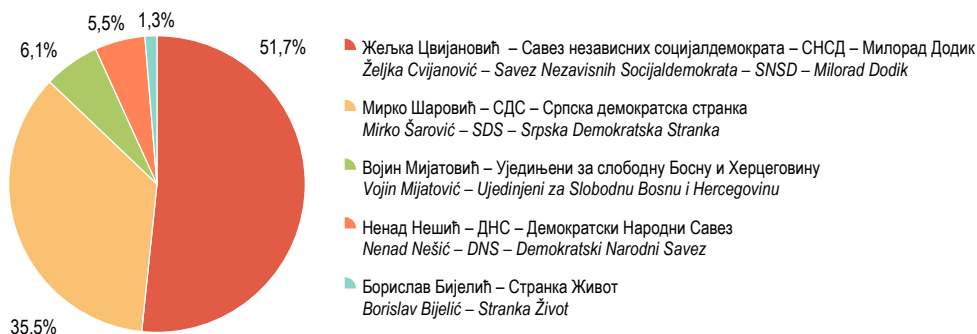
5,5%
1,3%
6,1%
51,7%
35,5%

Жељка Цвијановић – Савез независних социјалдемократа – СНСД – Милорад Додик
Željka Cvijanović – Savez Nezavisnih Socijaldemokrata – SNSD – Milorad Dodik

Мирко Шаровић – СДС – Српска демократска странка
Mirko Šarović – SDS – Srpska Demokratska Stranka

Војин Мијатовић – Уједињени за слободну Босну и Херцеговину
Vojin Mijatović – Ujedinjeni za Slobodnu Bosnu i Hercegovinu

Ненад Нешић – ДНС – Демократски Народни Савез
Nenad Nešić – DNS – Demokratski Narodni Savez

Борислав Бијелић – Странка Живот
Borislav Bijelić – Stranka Život